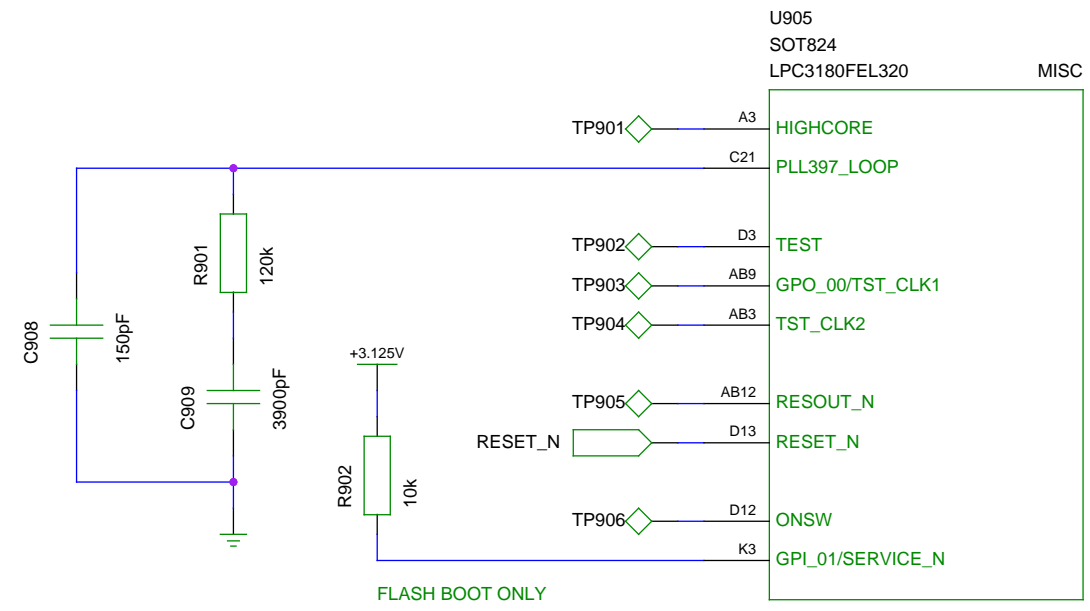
U905
SOT824
LPC3180FEL320
MISC

TP901 A3 HIGHCORE
C21 PLL397_LOOP
TP902 D3 TEST
TP903 AB9 GPO_00/TST_CLK1
TP904 AB3 TST_CLK2
TP905 AB12 RESOUT_N
RESET_N D13 RESET_N
TP906 D12 ONSW
K3 GPI_01/SERVICE_N

R901
120k
C908
150pF
C909
3900pF
+3.125V
R902
10k

FLASH BOOT ONLY